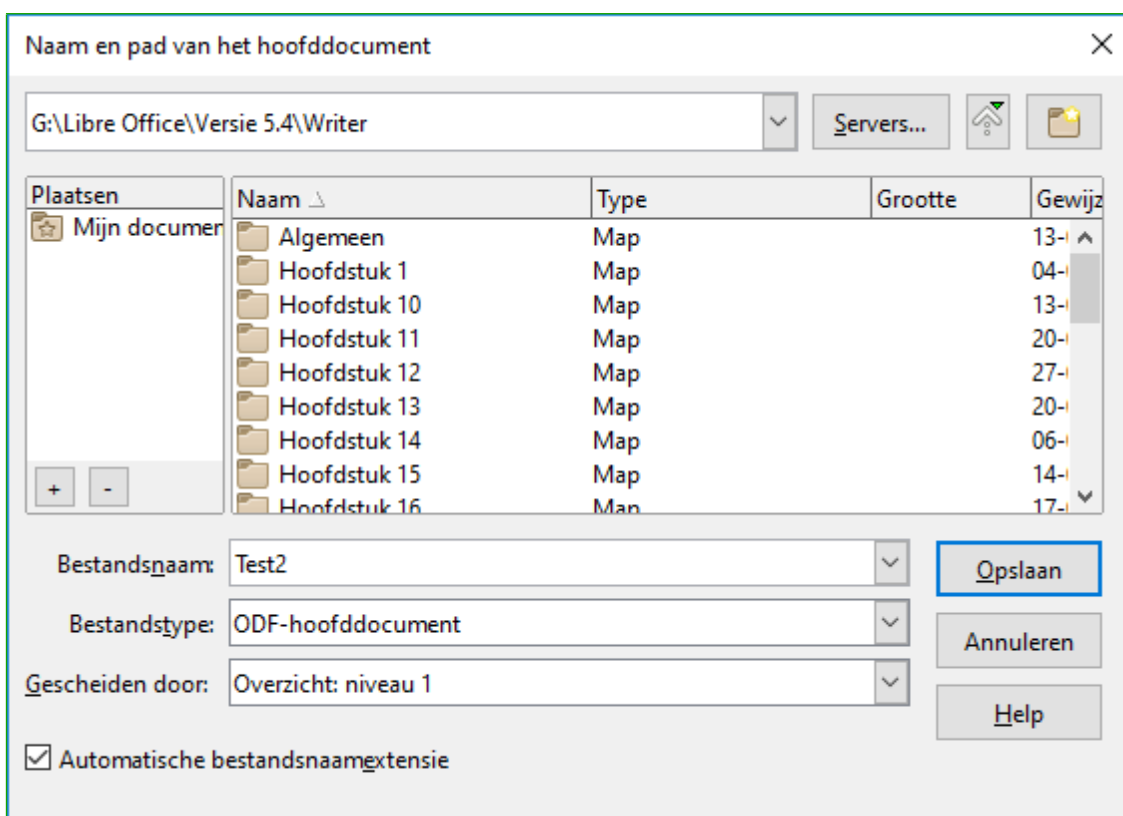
Naam en pad van het hoofddocument

G:\Libre Office\Versie 5.4\Writer

Servers...

Plaatsen

Mijn documer

+ -

| Naam | Type | Grootte | Gewijz |
|---|---|---|---|
| Algemeen | Map | | 13-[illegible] |
| Hoofdstuk 1 | Map | | 04-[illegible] |
| Hoofdstuk 10 | Map | | 13-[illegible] |
| Hoofdstuk 11 | Map | | 20-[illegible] |
| Hoofdstuk 12 | Map | | 27-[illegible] |
| Hoofdstuk 13 | Map | | 20-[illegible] |
| Hoofdstuk 14 | Map | | 06-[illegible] |
| Hoofdstuk 15 | Map | | 14-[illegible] |
| Hoofdstuk 16 | Map | | 17-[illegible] |

Bestandsnaam: Test2

Bestandstype: ODF-hoofddocument

Gescheiden door: Overzicht: niveau 1

Opslaan

Annuleren

Help

Automatische bestandsnaamextensie